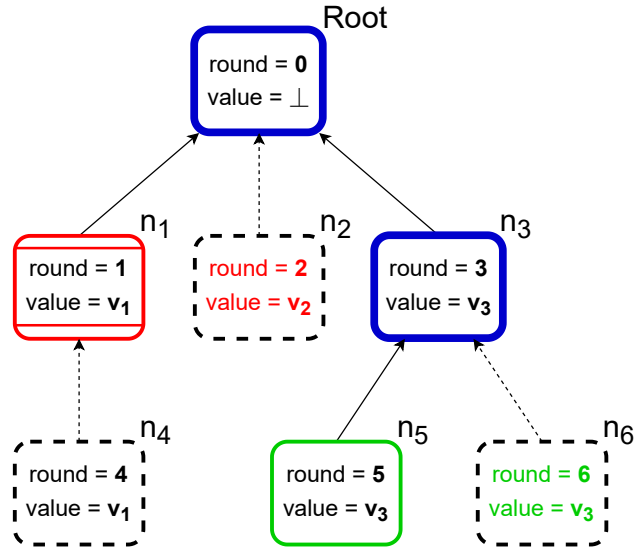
Root

round = **0**
value = $\perp$

$n_1$
round = **1**
value = $\mathbf{v_1}$

$n_2$
round = **2**
value = $\mathbf{v_2}$

$n_3$
round = **3**
value = $\mathbf{v_3}$

$n_4$
round = **4**
value = $\mathbf{v_1}$

$n_5$
round = **5**
value = $\mathbf{v_3}$

$n_6$
round = **6**
value = $\mathbf{v_3}$